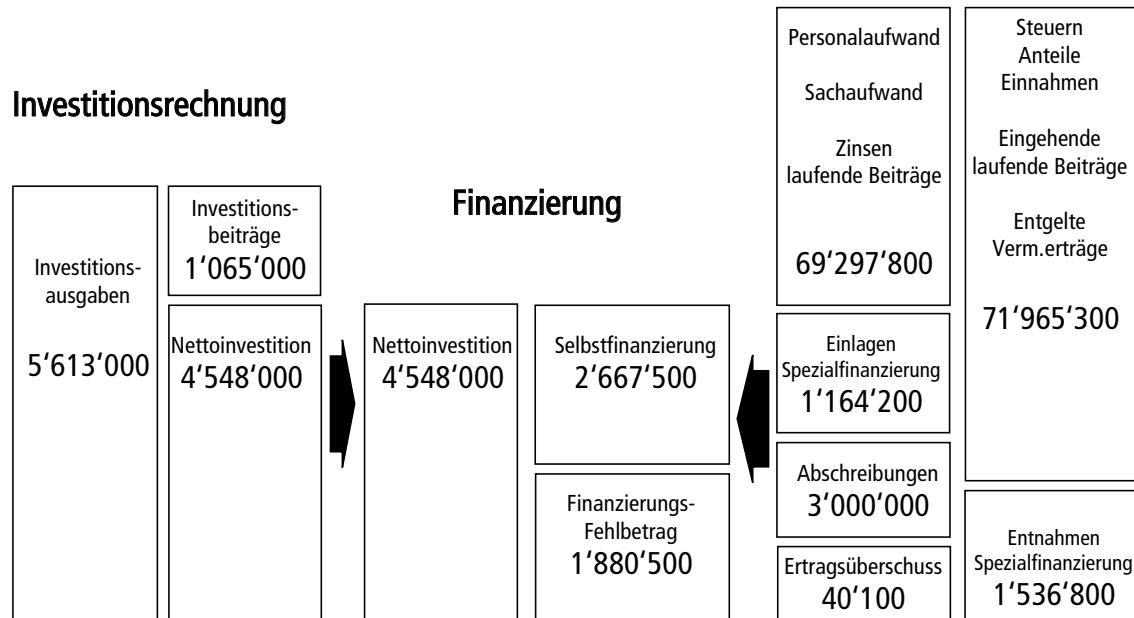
Investitionsrechnung

Investitionsausgaben
5‘613‘000

Investitionsbeiträge
1‘065‘000

Nettoinvestition
4‘548‘000

Finanzierung

Nettoinvestition
4‘548‘000

Selbstfinanzierung
2‘667‘500

Finanzierungs-Fehlbetrag
1‘880‘500

Personalaufwand

Sachaufwand

Zinsen
laufende Beiträge

69‘297‘800

Einlagen
Spezialfinanzierung
1‘164‘200

Abschreibungen
3‘000‘000

Ertragsüberschuss
40‘100

Steuern
Anteile
Einnahmen

Eingehende
laufende Beiträge

Entgelte
Verm.erträge

71‘965‘300

Entnahmen
Spezialfinanzierung
1‘536‘800